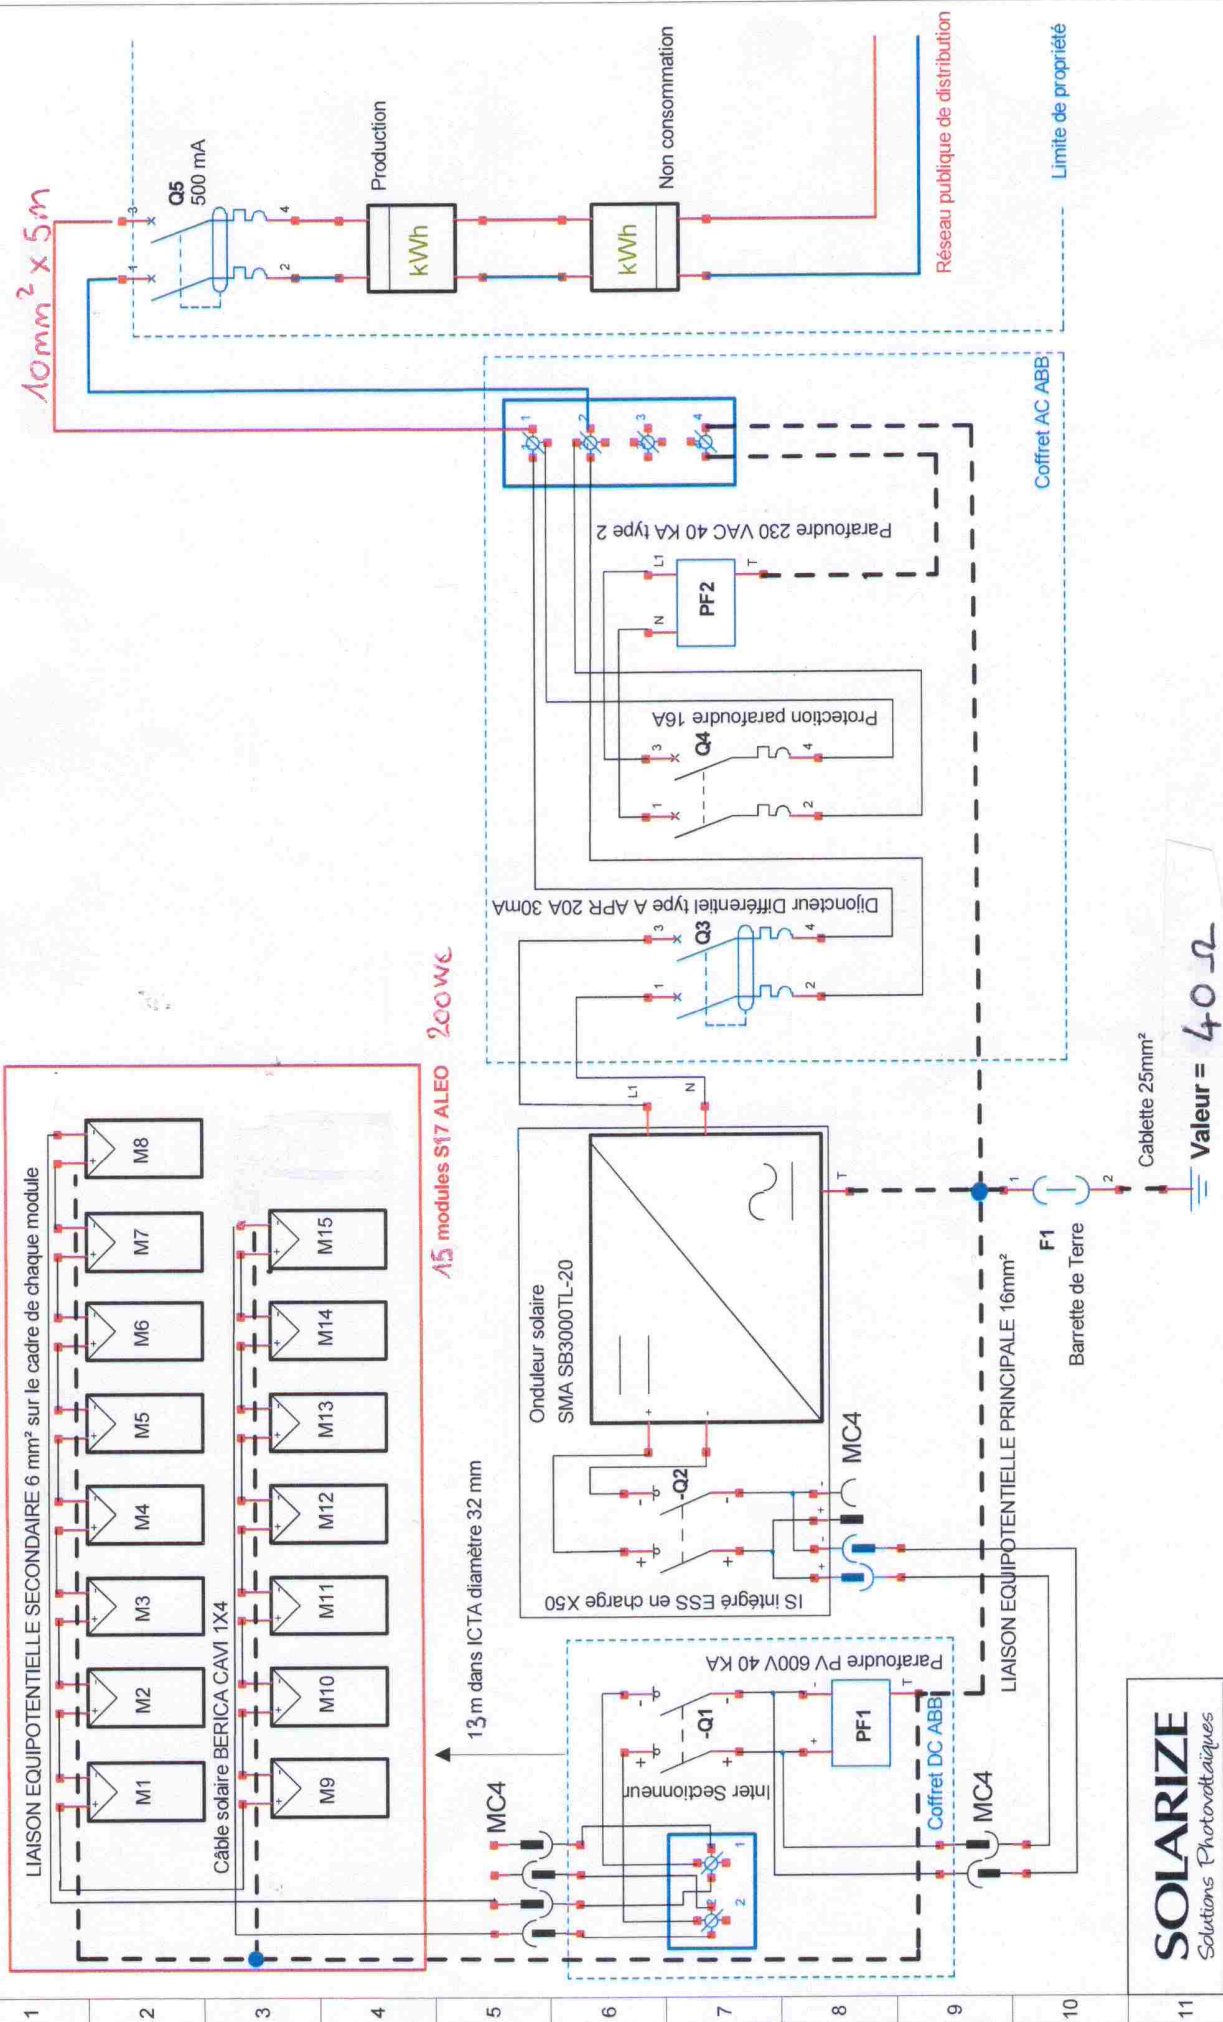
$10mm^2 \times 5m$

Q5
500 mA

Production

Non consommation

Réseau publique de distribution

Limite de propriété

kWh

kWh

Coffret AC ABB

Parafoudre 230 VAC 40 KA type 2

PF2

L1 N T

Protection parafoudre 16A

Q4

Disjoncteur Différentiel type A APR 20A 30mA

Q3

1 2 3 4

LIAISON EQUIPOTENTIELLE SECONDAIRE 6 mm² sur le cadre de chaque module

M1 M2 M3 M4 M5 M6 M7 M8

Câble solaire BERICA CAVI 1X4

M9 M10 M11 M12 M13 M14 M15

15 modules S17 ALEO 200wc

13 m dans ICTA diamètre 32 mm

Onduleur solaire
SMA SB3000TL-20

L1 N T

IS intégré ESS en charge X50

-Q2

MC4

Parafoudre PV 600V 40 KA

PF1

-Q1

Inter Sectionneur

Coffret DC ABB

MC4

MC4

LIAISON EQUIPOTENTIELLE PRINCIPALE 16mm²

F1
Barrette de Terre

Cablette 25mm²

Valeur = 40 Ω

SOLARIZE
Solutions Photovoltaïques

1 2 3 4 5 6 7 8 9 10 11